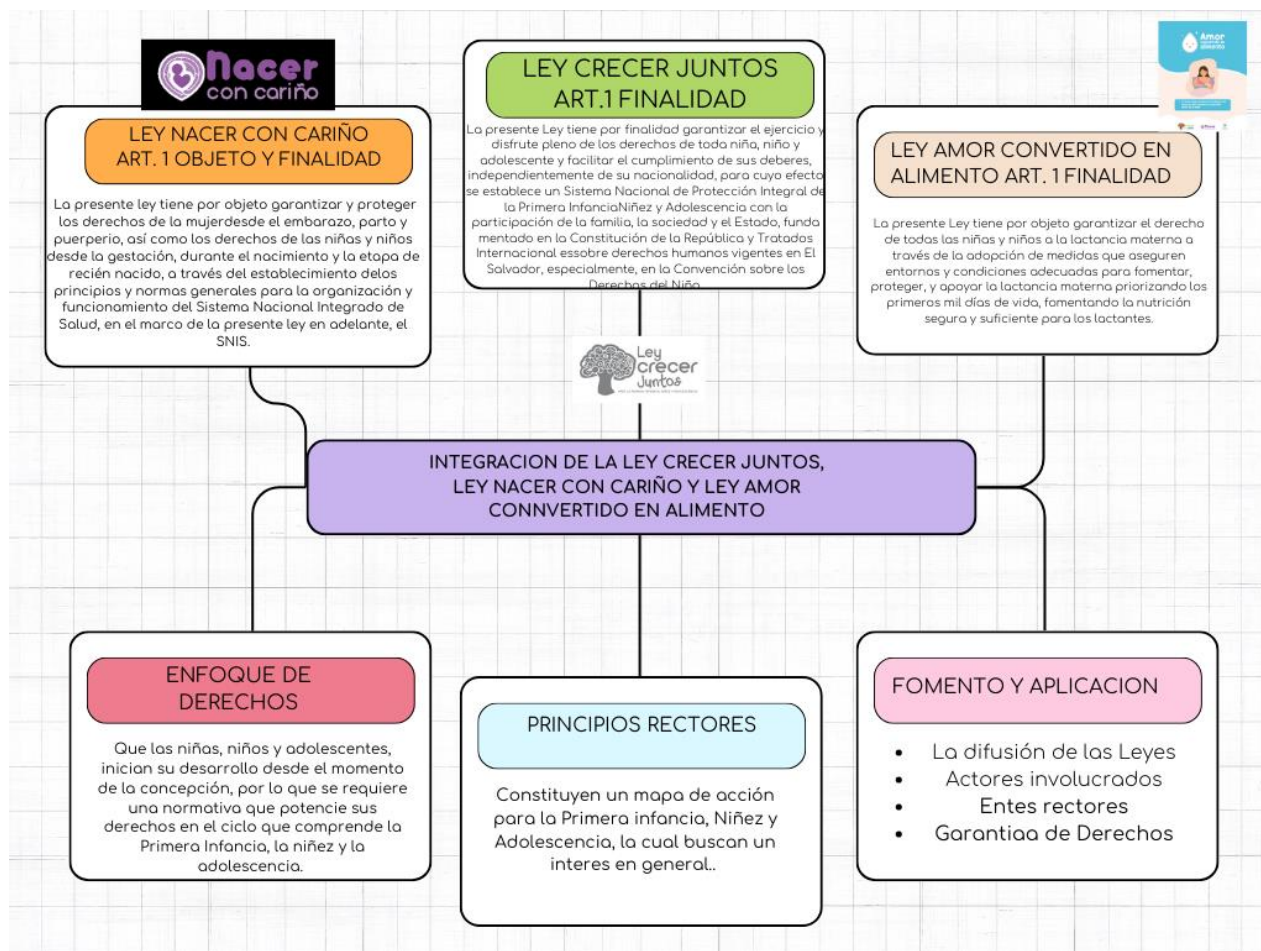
Nacer con cariño

LEY NACER CON CARIÑO ART. 1 OBJETO Y FINALIDAD

La presente ley tiene por objeto garantizar y proteger los derechos de la mujerdesde el embarazo, parto y puerperio, así como los derechos de las niñas y niños desde la gestación, durante el nacimiento y la etapa de recién nacido, a través del establecimiento delos principios y normas generales para la organización y funcionamiento del Sistema Nacional Integrado de Salud, en el marco de la presente ley en adelante, el SNIS.

LEY CRECER JUNTOS ART.1 FINALIDAD

La presente Ley tiene por finalidad garantizar el ejercicio y disfrute pleno de los derechos de toda niña, niño y adolescente y facilitar el cumplimiento de sus deberes, independientemente de su nacionalidad, para cuyo efecto se establece un Sistema Nacional de Protección Integral de la Primera InfanciaNiñez y Adolescencia con la participación de la familia, la sociedad y el Estado, fundamentado en la Constitución de la República y Tratados Internacional essobre derechos humanos vigentes en El Salvador, especialmente, en la Convención sobre los Derechos del Niño.

Amor convertido en alimento

LEY AMOR CONVERTIDO EN ALIMENTO ART. 1 FINALIDAD

La presente Ley tiene por objeto garantizar el derecho de todas las niñas y niños a la lactancia materna a través de la adopción de medidas que aseguren entornos y condiciones adecuadas para fomentar, proteger, y apoyar la lactancia materna priorizando los primeros mil días de vida, fomentando la nutrición segura y suficiente para los lactantes.

Ley crecer Juntos

INTEGRACION DE LA LEY CRECER JUNTOS, LEY NACER CON CARIÑO Y LEY AMOR CONNVERTIDO EN ALIMENTO

ENFOQUE DE DERECHOS

Que las niñas, niños y adolescentes, inician su desarrollo desde el momento de la concepción, por lo que se requiere una normativa que potencie sus derechos en el ciclo que comprende la Primera Infancia, la niñez y la adolescencia.

PRINCIPIOS RECTORES

Constituyen un mapa de acción para la Primera infancia, Niñez y Adolescencia, la cual buscan un interes en general..

FOMENTO Y APLICACION

- La difusión de las Leyes
- Actores involucrados
- Entes rectores
- Garantiaa de Derechos